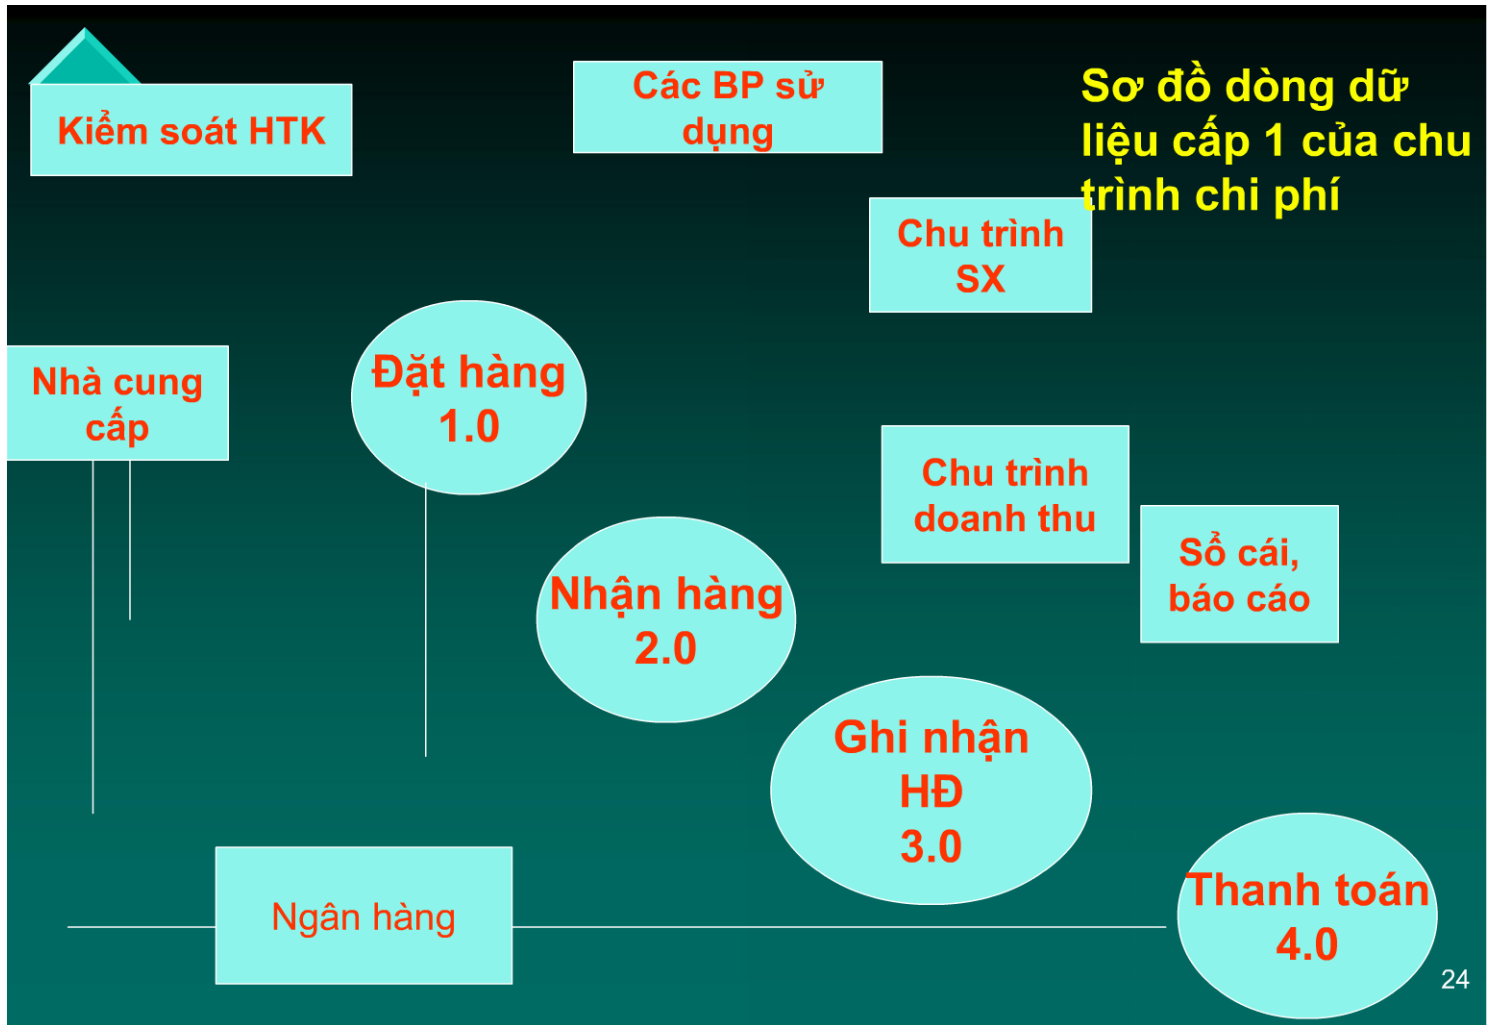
Sơ đồ dòng dữ liệu cấp 1 của chu trình chi phí

Kiểm soát HTK

Các BP sử dụng

Chu trình SX

Nhà cung cấp

Đặt hàng 1.0

Chu trình doanh thu

Sổ cái, báo cáo

Nhận hàng 2.0

Ghi nhận HĐ 3.0

Ngân hàng

Thanh toán 4.0

24